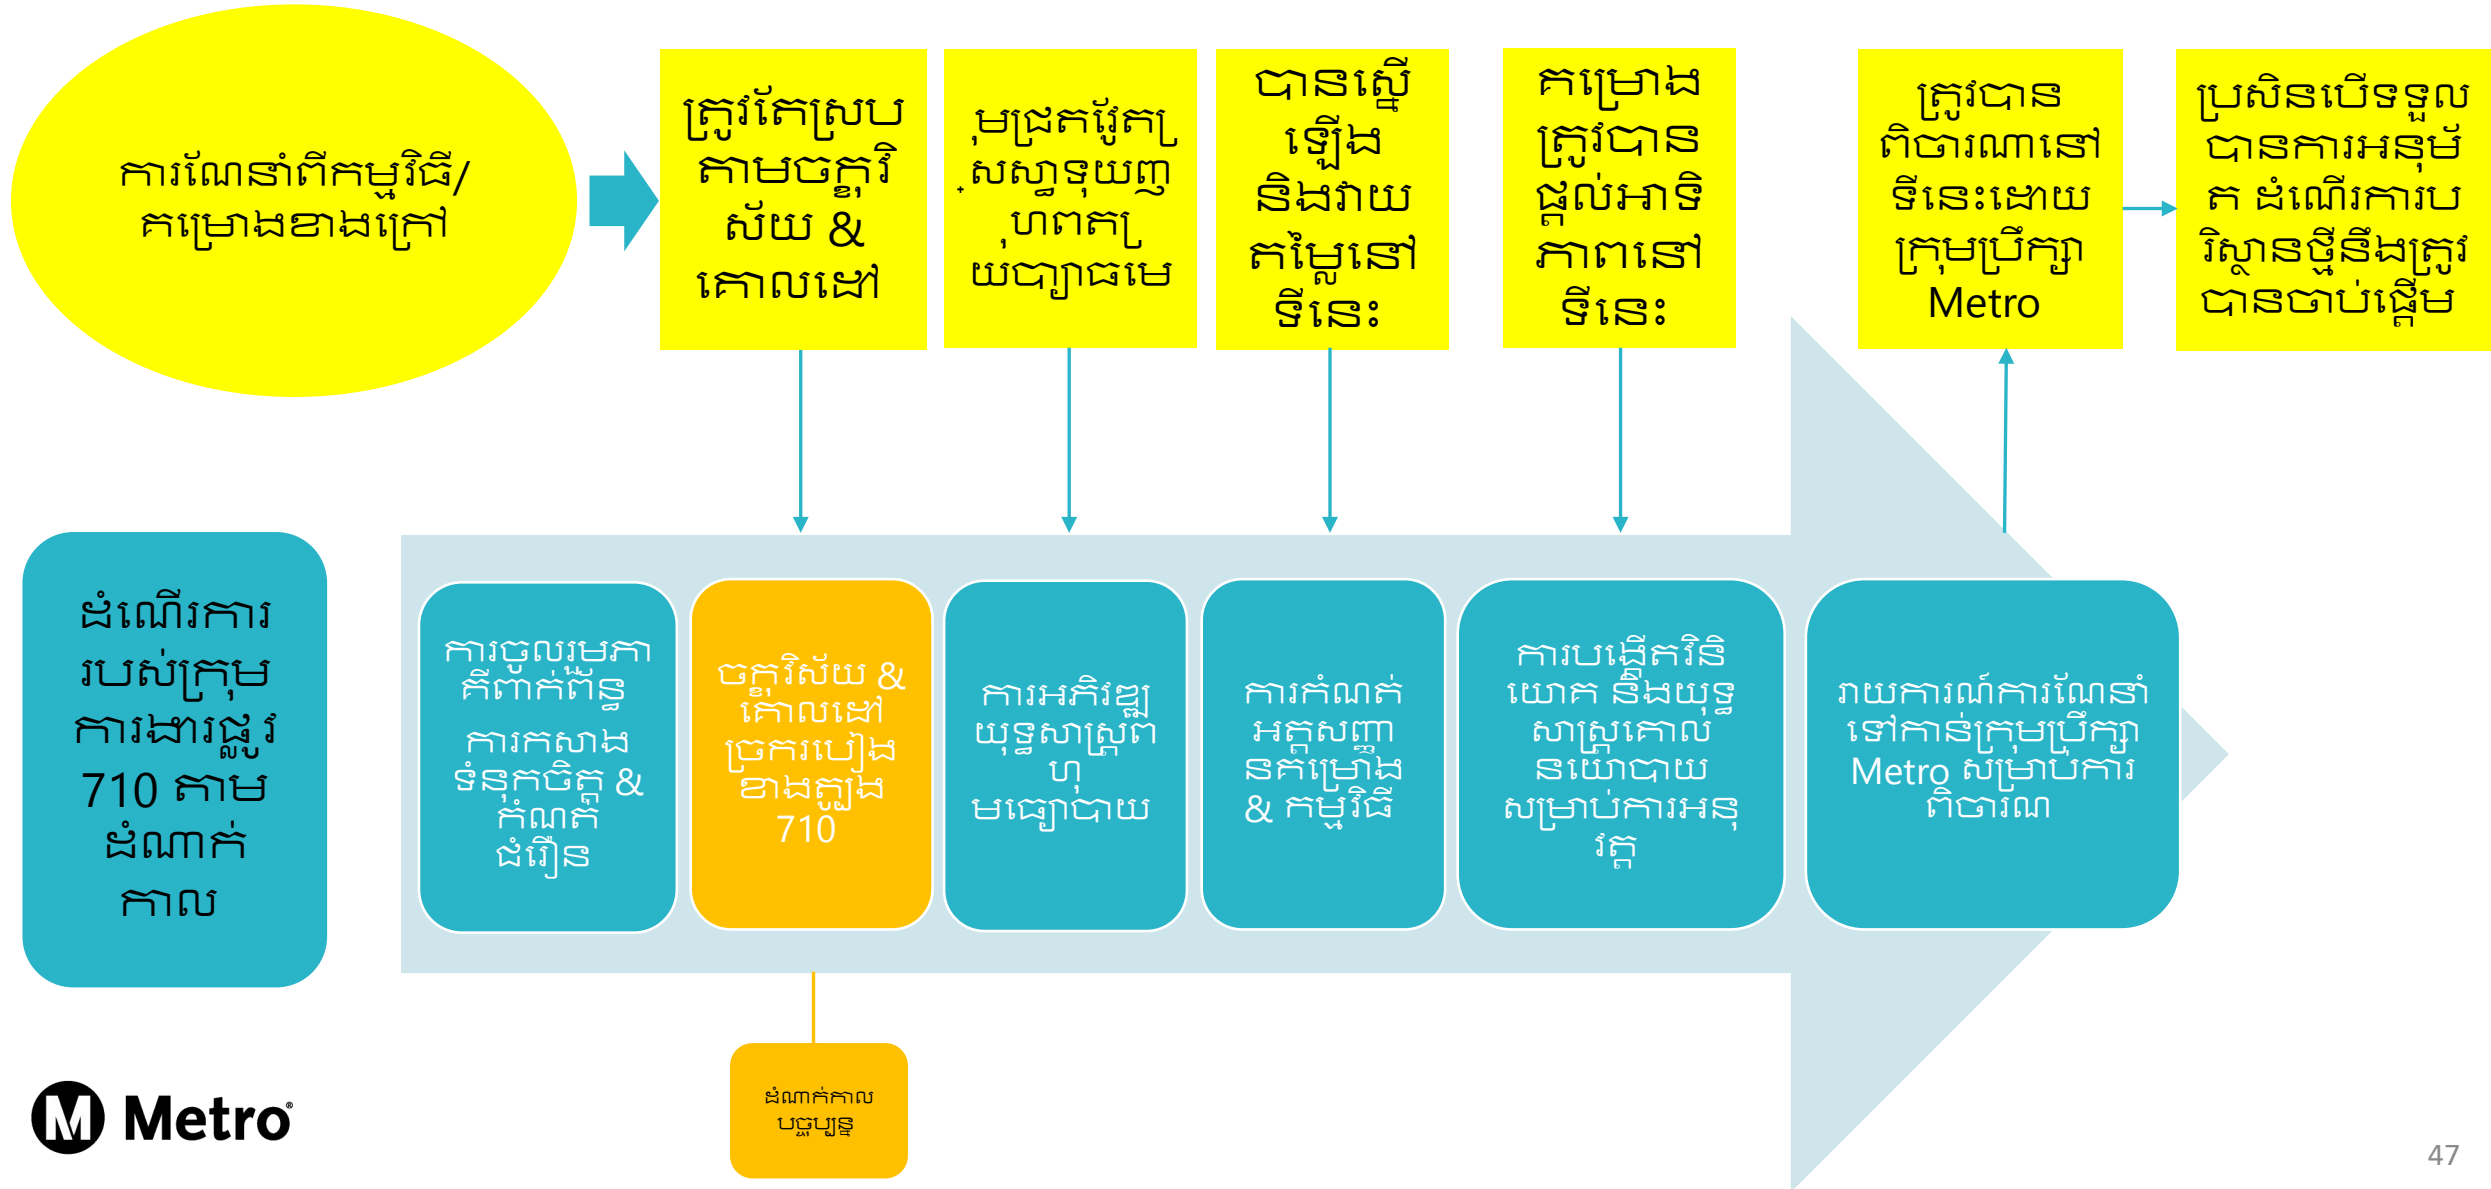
ការណែនាំពីកម្មវិធី/គម្រោងខាងក្រៅ

ត្រូវតែស្របតាមចក្ខុវិស័យ & គោលដៅ

មជ្រគរ៉ូគ្រសស្វាទុយញហពគ្រយបៀជមេ

បានស្នើឡើង និងវាយតម្លៃនៅទីនេះ

គម្រោងត្រូវបានផ្តល់អាទិភាពនៅទីនេះ

ត្រូវបានពិចារណានៅទីនេះដោយក្រុមប្រឹក្សា Metro

ប្រសិនបើទទួលបានការអនុម័ត ដំណើរការបរិស្ថានថ្មីនឹងត្រូវបានចាប់ផ្តើម

ដំណើរការរបស់ក្រុមការងារផ្លូវ 710 តាមដំណាក់កាល

ការចូលរួមភាគីពាក់ព័ន្ធ ការកសាងទំនុកចិត្ត & កំណត់ជំរឿន

ចក្ខុវិស័យ & គោលដៅច្រករបៀងខាងត្បូង 710

ការអភិវឌ្ឍយុទ្ធសាស្ត្រពហុមធ្យោបាយ

ការកំណត់អត្តសញ្ញាណគម្រោង & កម្មវិធី

ការបង្កើតវិនិយោគ និងយុទ្ធសាស្ត្រគោលនយោបាយសម្រាប់ការអនុវត្ត

រាយការណ៍ការណែនាំទៅកាន់ក្រុមប្រឹក្សា Metro សម្រាប់ការពិចារណា

ដំណាក់កាលបច្ចុប្បន្ន

Metro

47